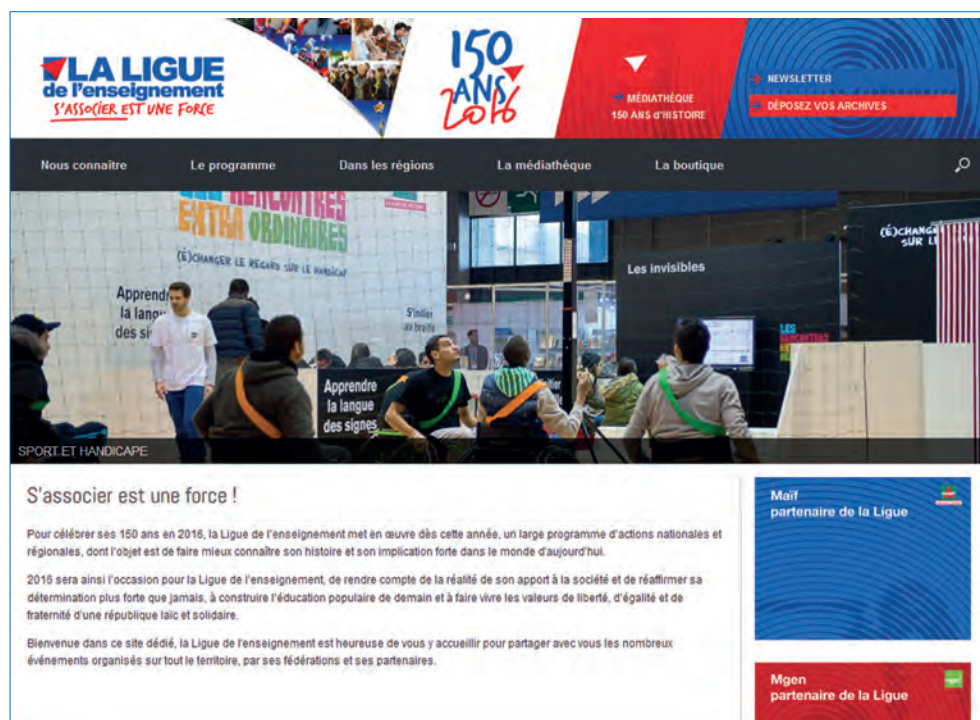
LA LIGUE de l'enseignement
S'ASSOCIER EST UNE FORCE

150 ANS 2016

MÉDIATHÈQUE
150 ANS D'HISTOIRE

NEWSLETTER
DÉPOSEZ VOS ARCHIVES

Nous connaître
Le programme
Dans les régions
La médiathèque
La boutique

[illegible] RENCONTRES EXTRA ORDINAIRES
(É)CHANGER LE REGARD SUR LE HANDICAP
Apprendre la langue des signes
S'initier au braille
Apprendre la langue des signes
Les invisibles
(É)CHANGER SUR L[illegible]

SPORT ET HANDICAPE

S'associer est une force !

Pour célébrer ses 150 ans en 2016, la Ligue de l'enseignement met en œuvre dès cette année, un large programme d'actions nationales et régionales, dont l'objet est de faire mieux connaître son histoire et son implication forte dans le monde d'aujourd'hui.

2016 sera ainsi l'occasion pour la Ligue de l'enseignement, de rendre compte de la réalité de son apport à la société et de réaffirmer sa détermination plus forte que jamais, à construire l'éducation populaire de demain et à faire vivre les valeurs de liberté, d'égalité et de fraternité d'une république laïc et solidaire.

Bienvenue dans ce site dédié, la Ligue de l'enseignement est heureuse de vous y accueillir pour partager avec vous les nombreux événements organisés sur tout le territoire, par ses fédérations et ses partenaires.

Maif
partenaire de la Ligue

Mgen
partenaire de la Ligue